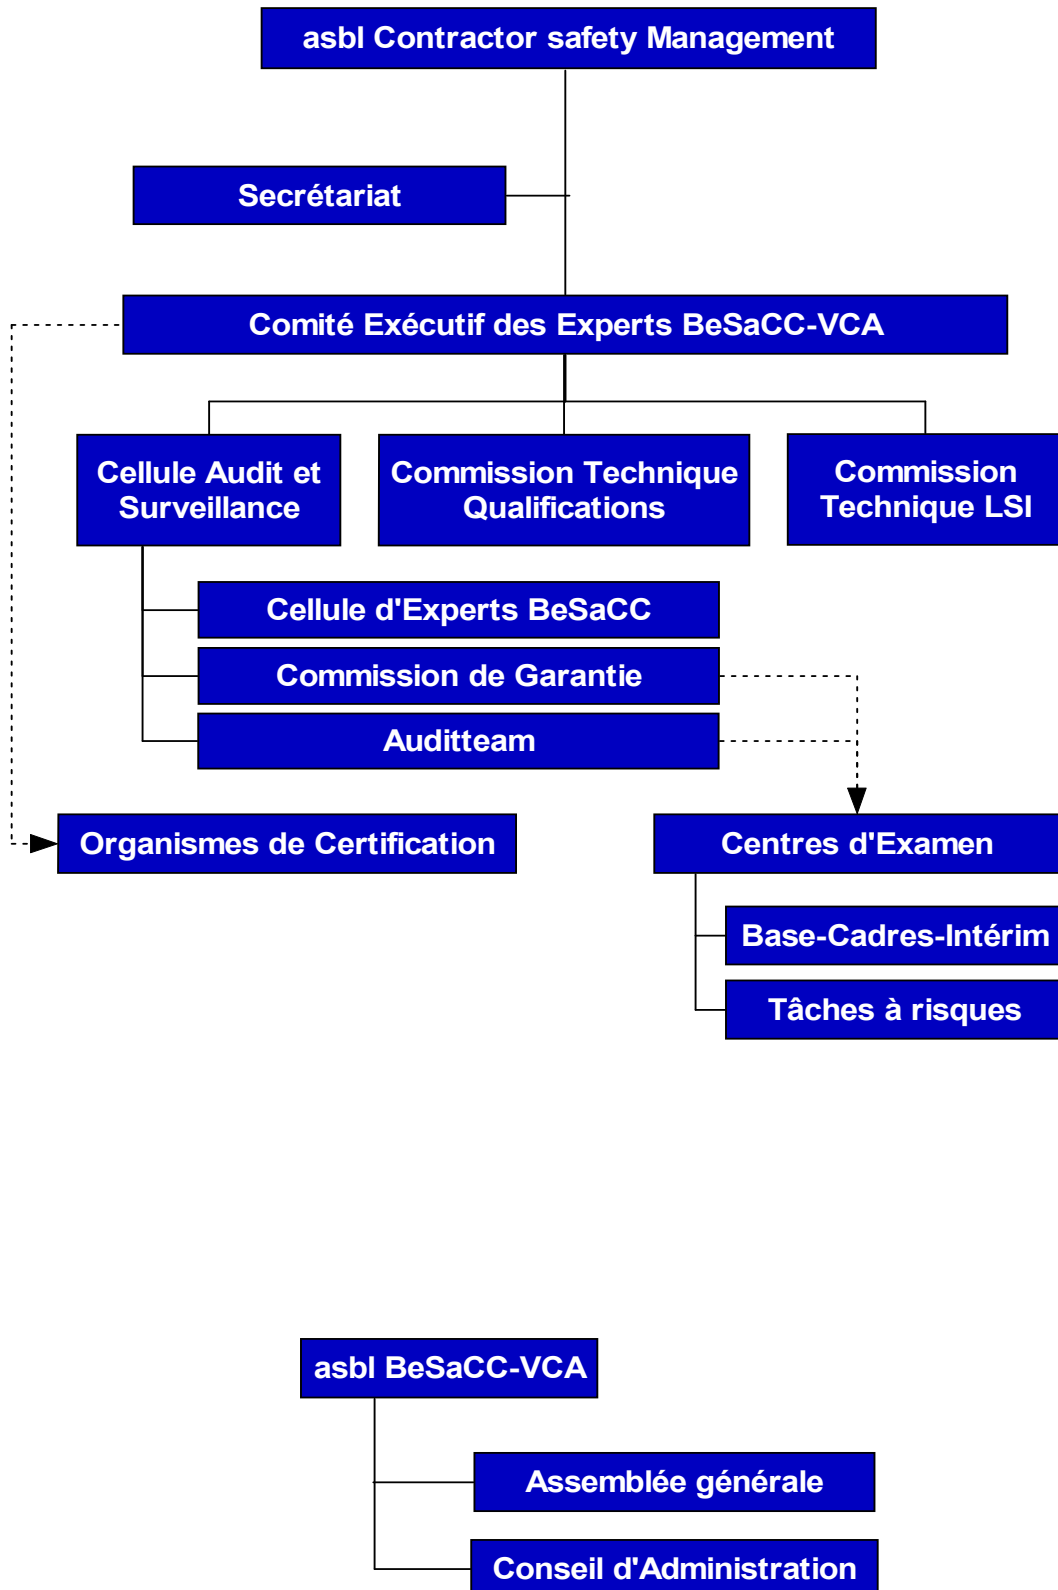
asbl Contractor safety Management

Secrétariat

Comité Exécutif des Experts BeSaCC-VCA

Cellule Audit et Surveillance

Commission Technique Qualifications

Commission Technique LSI

Cellule d'Experts BeSaCC

Commission de Garantie

Auditteam

Organismes de Certification

Centres d'Examen

Base-Cadres-Intérim

Tâches à risques

asbl BeSaCC-VCA

Assemblée générale

Conseil d'Administration